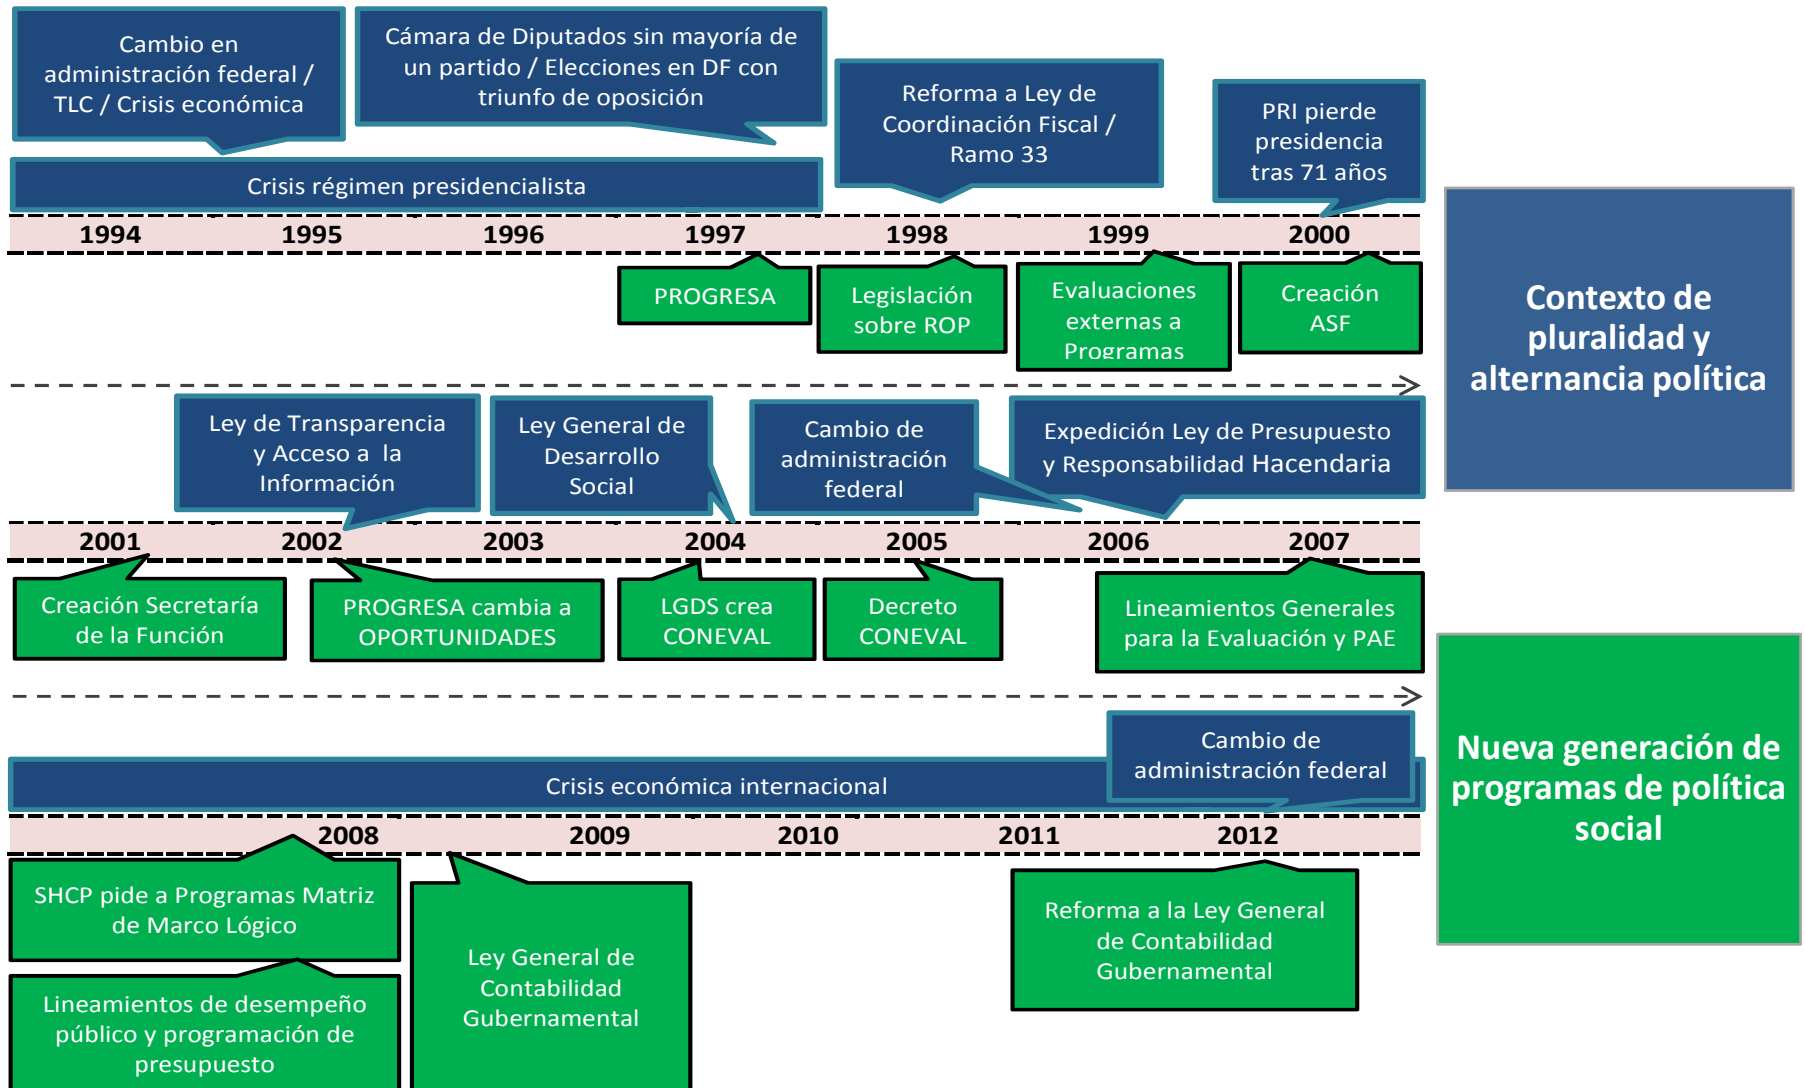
Cambio en administración federal / TLC / Crisis económica

Cámara de Diputados sin mayoría de un partido / Elecciones en DF con triunfo de oposición

Reforma a Ley de Coordinación Fiscal / Ramo 33

PRI pierde presidencia tras 71 años

Crisis régimen presidencialista

1994 1995 1996 1997 1998 1999 2000

PROGRESA

Legislación sobre ROP

Evaluaciones externas a Programas

Creación ASF

Contexto de pluralidad y alternancia política

Ley de Transparencia y Acceso a la Información

Ley General de Desarrollo Social

Cambio de administración federal

Expedición Ley de Presupuesto y Responsabilidad Hacendaria

2001 2002 2003 2004 2005 2006 2007

Creación Secretaría de la Función

PROGRESA cambia a OPORTUNIDADES

LGDS crea CONEVAL

Decreto CONEVAL

Lineamientos Generales para la Evaluación y PAE

Cambio de administración federal

Crisis económica internacional

2008 2009 2010 2011 2012

SHCP pide a Programas Matriz de Marco Lógico

Lineamientos de desempeño público y programación de presupuesto

Ley General de Contabilidad Gubernamental

Reforma a la Ley General de Contabilidad Gubernamental

Nueva generación de programas de política social